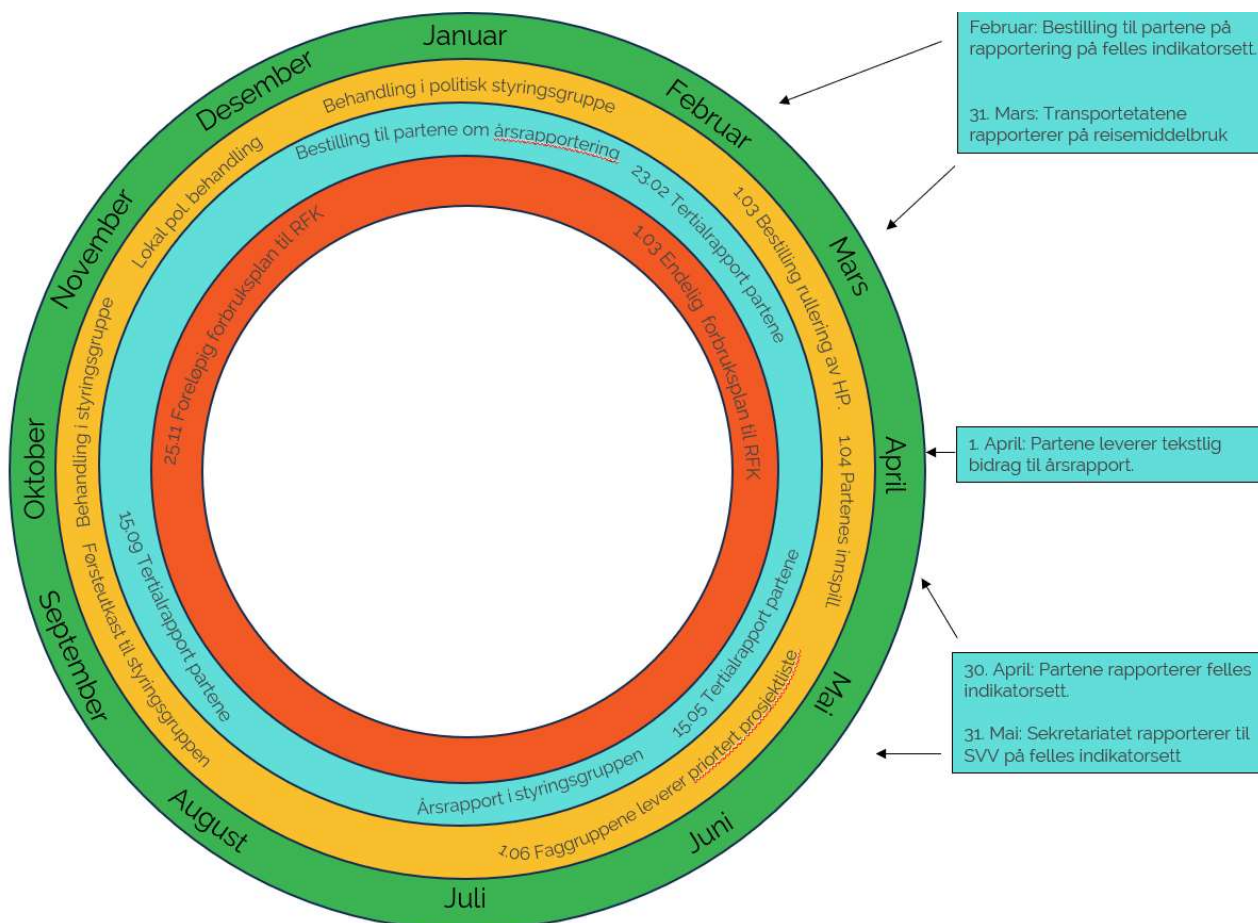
Januar
Februar
Mars
April
Mai
Juni
Juli
August
September
Oktober
November
Desember

Behandling i politisk styringsgruppe
1.03 Bestilling rullering av HP.
1.04 Partenes innspill
1.06 Faggruppene leverer priortert prosjektliste
Førsteutkast til styringsgruppen
Behandling i styringsgruppe
Lokal pol. behandling

Bestilling til partene om årsrapportering
23.02 Tertialrapport partene
15.05 Tertialrapport partene
Årsrapport i styringsgruppen
15.09 Tertialrapport partene

1.03 Endelig forbruksplan til RFK
25.11 Foreløpig forbruksplan til RFK

Februar: Bestilling til partene på rapportering på felles indikatorsett.

31. Mars: Transportetatene rapporterer på reisemiddelbruk

1. April: Partene leverer tekstlig bidrag til årsrapport.

30. April: Partene rapporterer felles indikatorsett.

31. Mai: Sekretariatet rapporterer til SVV på felles indikatorsett